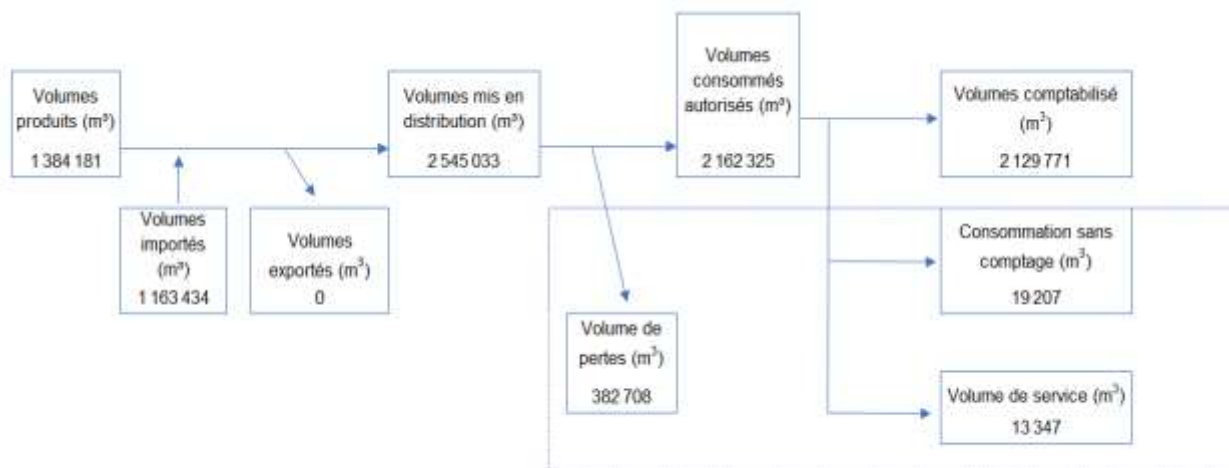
Volumes produits (m³)
1 384 181

Volumes importés (m³)
1 163 434

Volumes exportés ($m^3$)
0

Volumes mis en distribution (m³)
2 545 033

Volumes consommés autorisés (m³)
2 162 325

Volume de pertes ($m^3$)
382 708

Volumes comptabilisé ($m^3$)
2 129 771

Consommation sans comptage ($m^3$)
19 207

Volume de service ($m^3$)
13 347